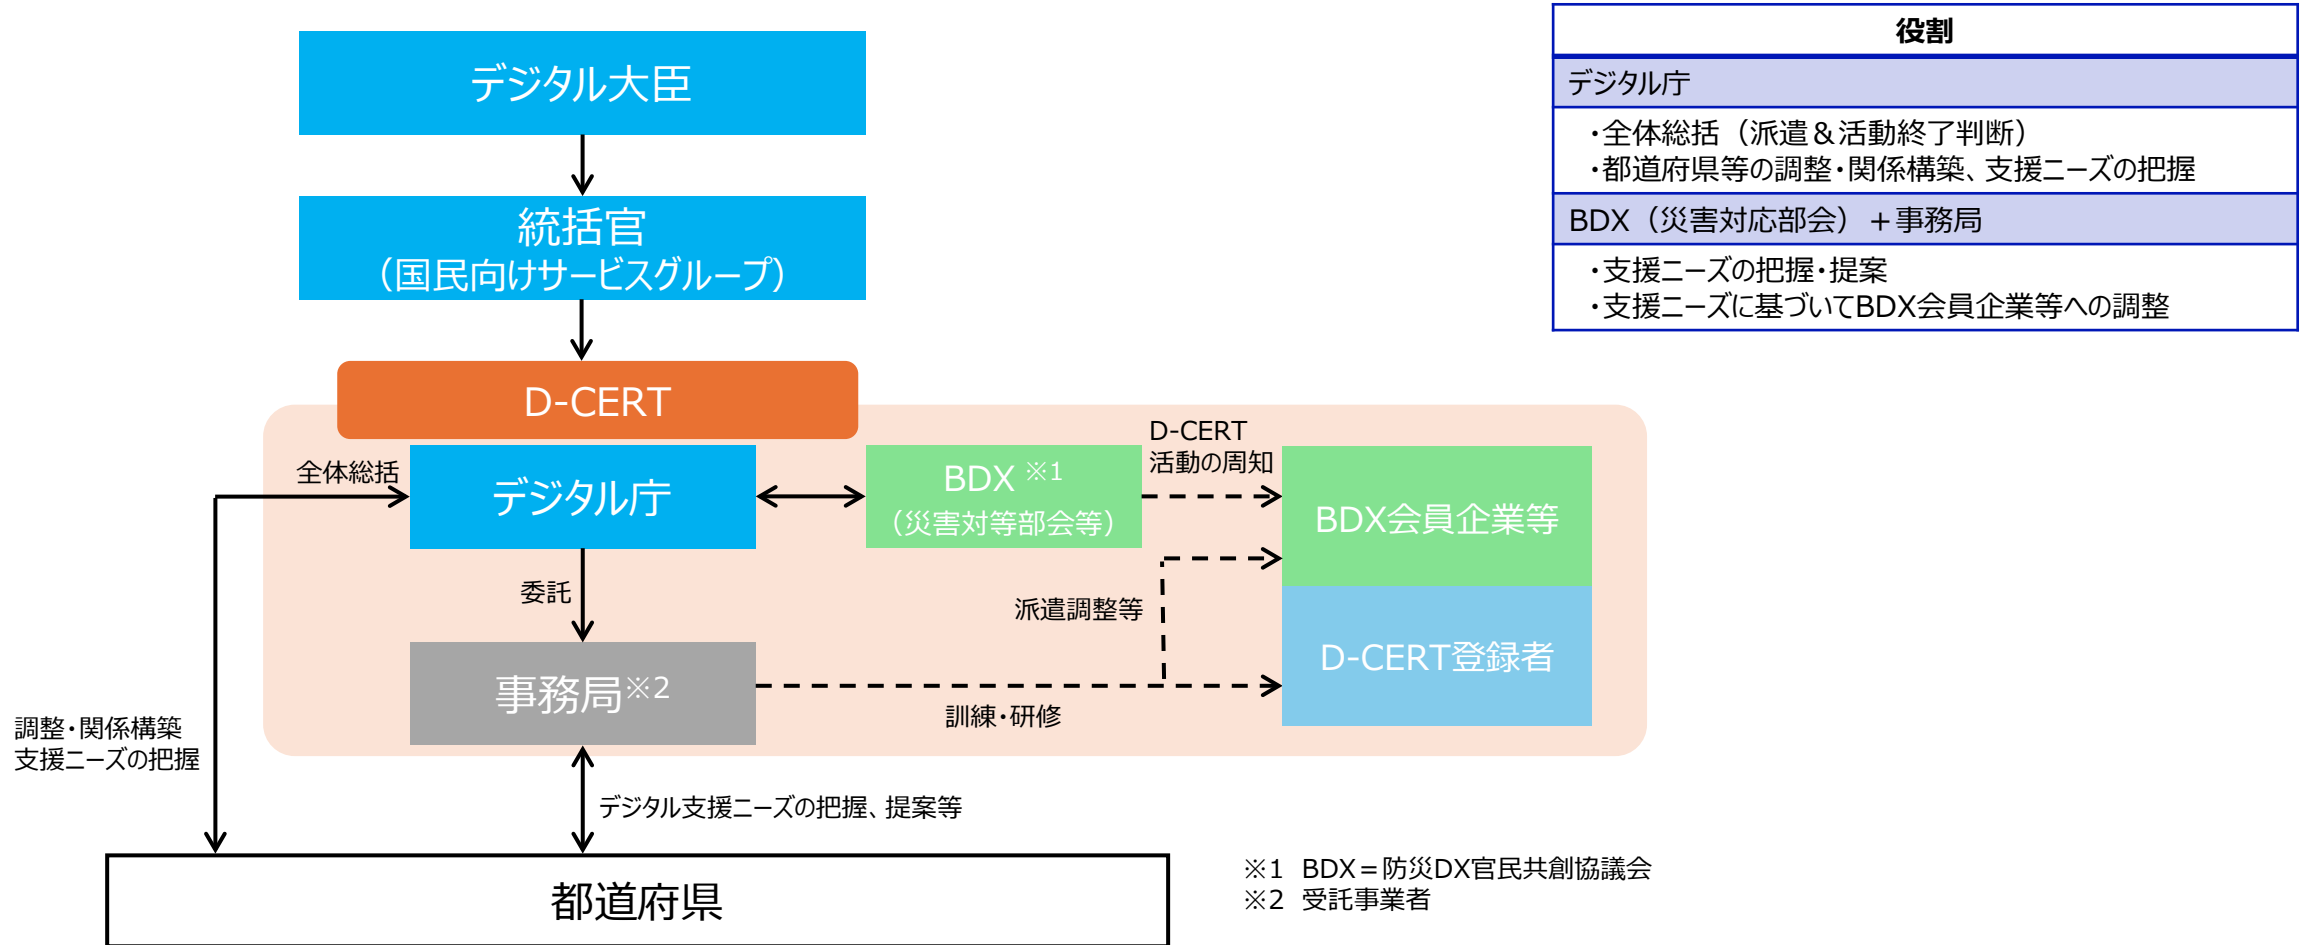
デジタル大臣

統括官
（国民向けサービスグループ）

D-CERT

全体総括

デジタル庁

BDX ※1
（災害対策部会等）

D-CERT
活動の周知

BDX会員企業等

委託

派遣調整等

事務局※2

D-CERT登録者

訓練・研修

調整・関係構築
支援ニーズの把握

デジタル支援ニーズの把握、提案等

都道府県

| 役割 |
|---|
| デジタル庁 |
| ・全体総括（派遣＆活動終了判断）<br>・都道府県等の調整・関係構築、支援ニーズの把握 |
| BDX（災害対応部会）＋事務局 |
| ・支援ニーズの把握・提案<br>・支援ニーズに基づいてBDX会員企業等への調整 |

※1　BDX＝防災DX官民共創協議会
※2　受託事業者